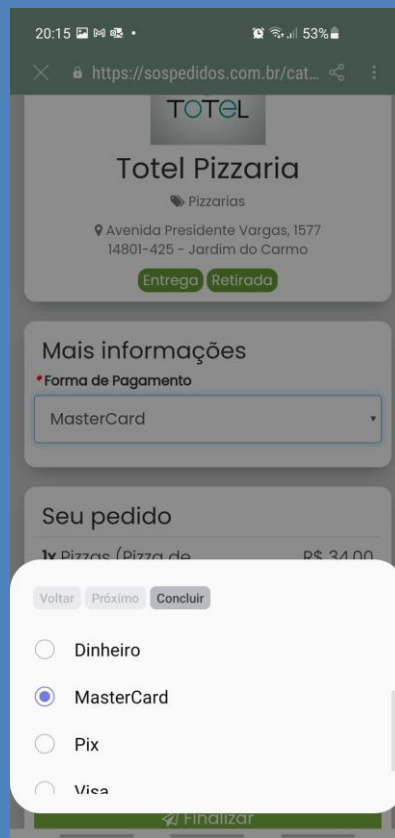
20:15 53%

https://sospedidos.com.br/cat...

TOTeL

Totel Pizzaria

Pizzarias

Avenida Presidente Vargas, 1577
14801-425 - Jardim do Carmo

Entrega Retirada

Mais informações

*Forma de Pagamento

MasterCard

Seu pedido

1x Pizzas (Pizza de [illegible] R$ 34,00

Voltar Próximo Concluir

Dinheiro

MasterCard

Pix

Visa

Finalizar